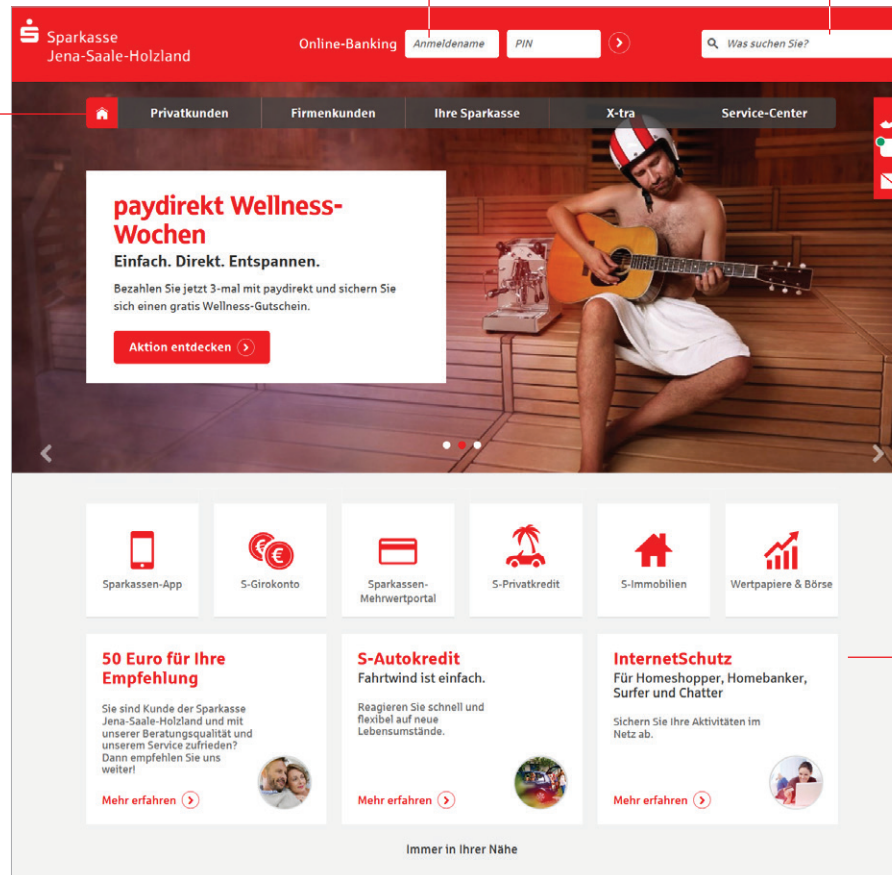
Sparkasse
Jena-Saale-Holzland

Online-Banking Anmeldename PIN

Was suchen Sie?

Privatkunden Firmenkunden Ihre Sparkasse X-tra Service-Center

paydirekt Wellness-Wochen
Einfach. Direkt. Entspannen.

Bezahlen Sie jetzt 3-mal mit paydirekt und sichern Sie sich einen gratis Wellness-Gutschein.

Aktion entdecken

Sparkassen-App

S-Girokonto

Sparkassen-Mehrwertportal

S-Privatkredit

S-Immobilien

Wertpapiere & Börse

50 Euro für Ihre Empfehlung

Sie sind Kunde der Sparkasse Jena-Saale-Holzland und mit unserer Beratungsqualität und unserem Service zufrieden? Dann empfehlen Sie uns weiter!

Mehr erfahren

S-Autokredit
Fahrtwind ist einfach.

Reagieren Sie schnell und flexibel auf neue Lebensumstände.

Mehr erfahren

InternetSchutz
Für Homeshopper, Homebanker, Surfer und Chatter

Sichern Sie Ihre Aktivitäten im Netz ab.

Mehr erfahren

Immer in Ihrer Nähe